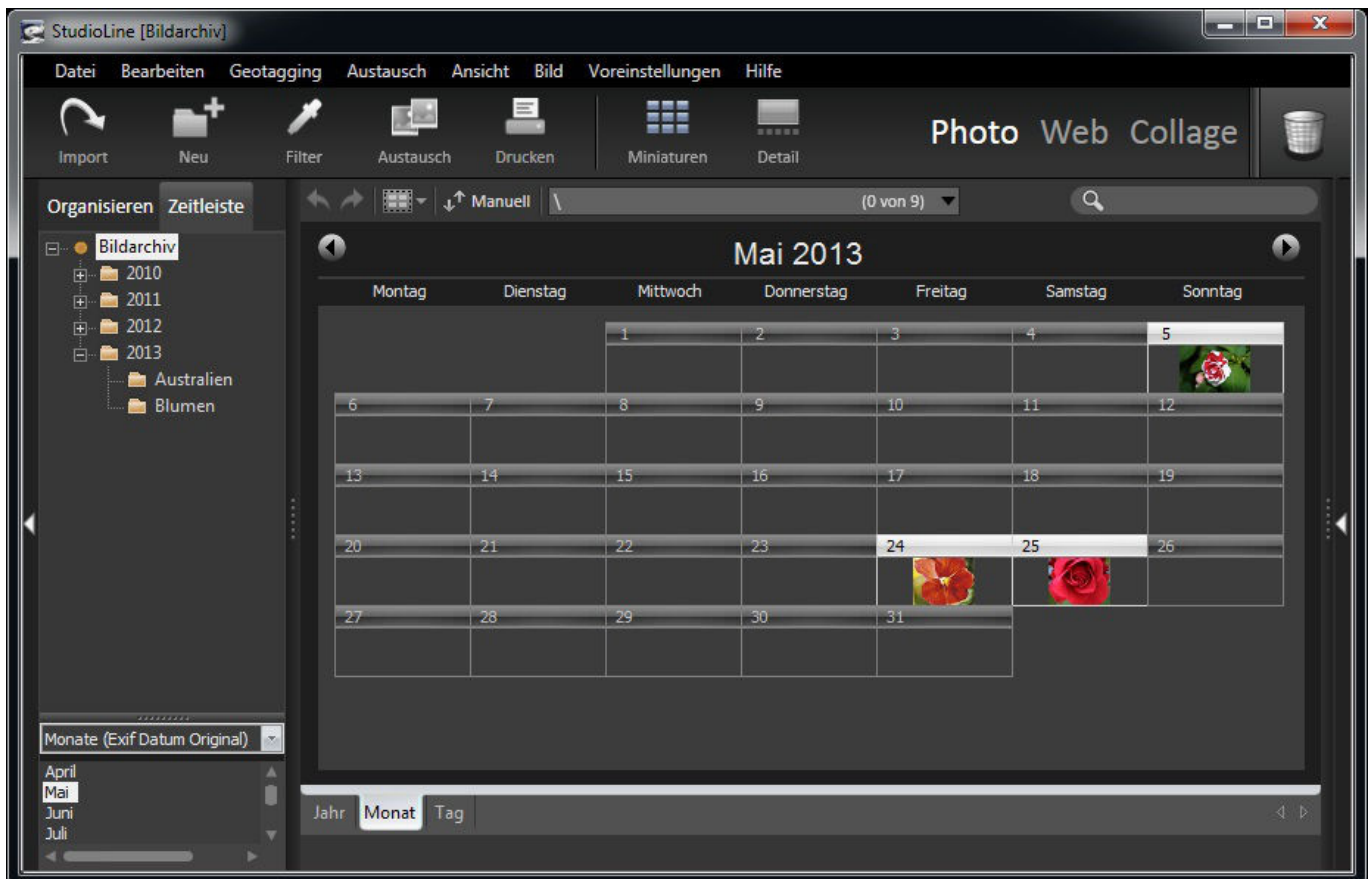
StudioLine [Bildarchiv]

Datei Bearbeiten Geotagging Austausch Ansicht Bild Voreinstellungen Hilfe

Import Neu Filter Austausch Drucken Miniaturen Detail

Photo Web Collage

Organisieren Zeitleiste

Bildarchiv
2010
2011
2012
2013
Australien
Blumen

Manuell \ (0 von 9)

Mai 2013

| Montag | Dienstag | Mittwoch | Donnerstag | Freitag | Samstag | Sonntag |
|---|---|---|---|---|---|---|
| | | 1 | 2 | 3 | 4 | 5 |
| 6 | 7 | 8 | 9 | 10 | 11 | 12 |
| 13 | 14 | 15 | 16 | 17 | 18 | 19 |
| 20 | 21 | 22 | 23 | 24 | 25 | 26 |
| 27 | 28 | 29 | 30 | 31 | | |

Monate (Exif Datum Original)

April
Mai
Juni
Juli

Jahr Monat Tag